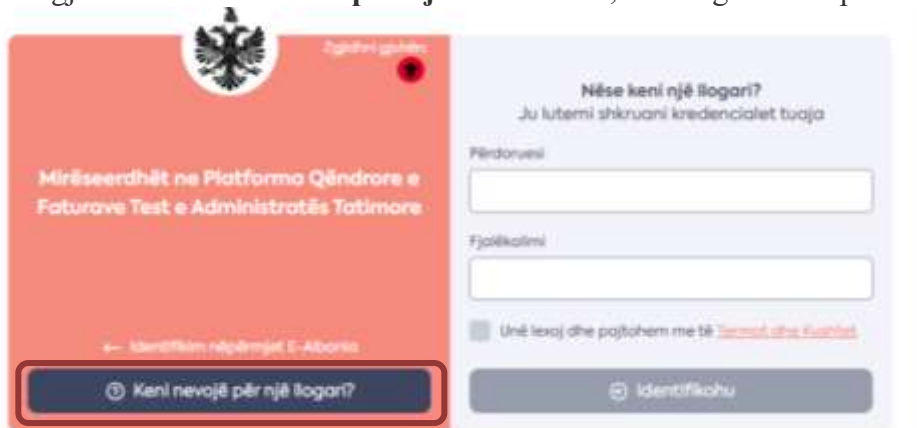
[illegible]

Zgjidhni gjuhën

Mirëseerdhët ne Platforma Qëndrore e Faturave Test e Administratës Tatimore

← Identifikim nëpërmjet E-Albania

Keni nevojë për një llogari?

Nëse keni një llogari?
Ju lutemi shkruani kredencialet tuaja

Përdoruesi

Fjalëkalimi

Unë lexoj dhe pajtohem me të Termat dhe Kushtet

Identifikohu